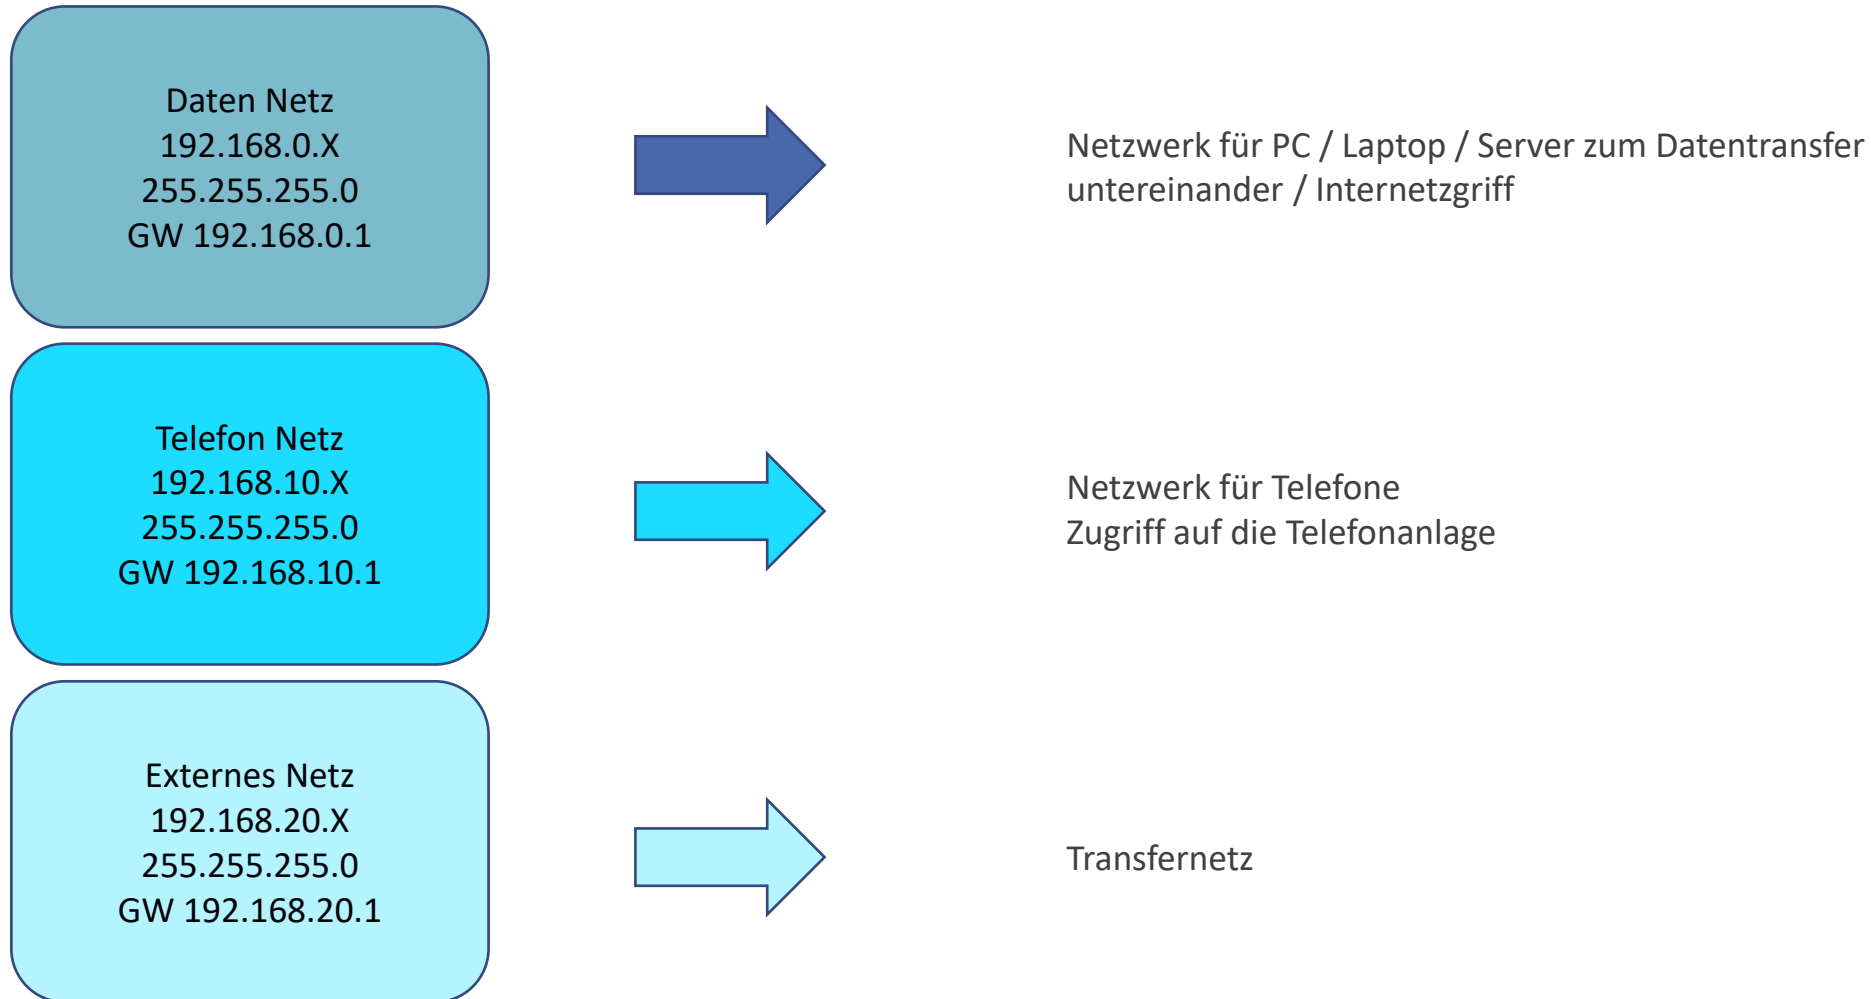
Daten Netz
192.168.0.X
255.255.255.0
GW 192.168.0.1

Netzwerk für PC / Laptop / Server zum Datentransfer untereinander / Internetzgriff

Telefon Netz
192.168.10.X
255.255.255.0
GW 192.168.10.1

Netzwerk für Telefone
Zugriff auf die Telefonanlage

Externes Netz
192.168.20.X
255.255.255.0
GW 192.168.20.1

Transfernetz